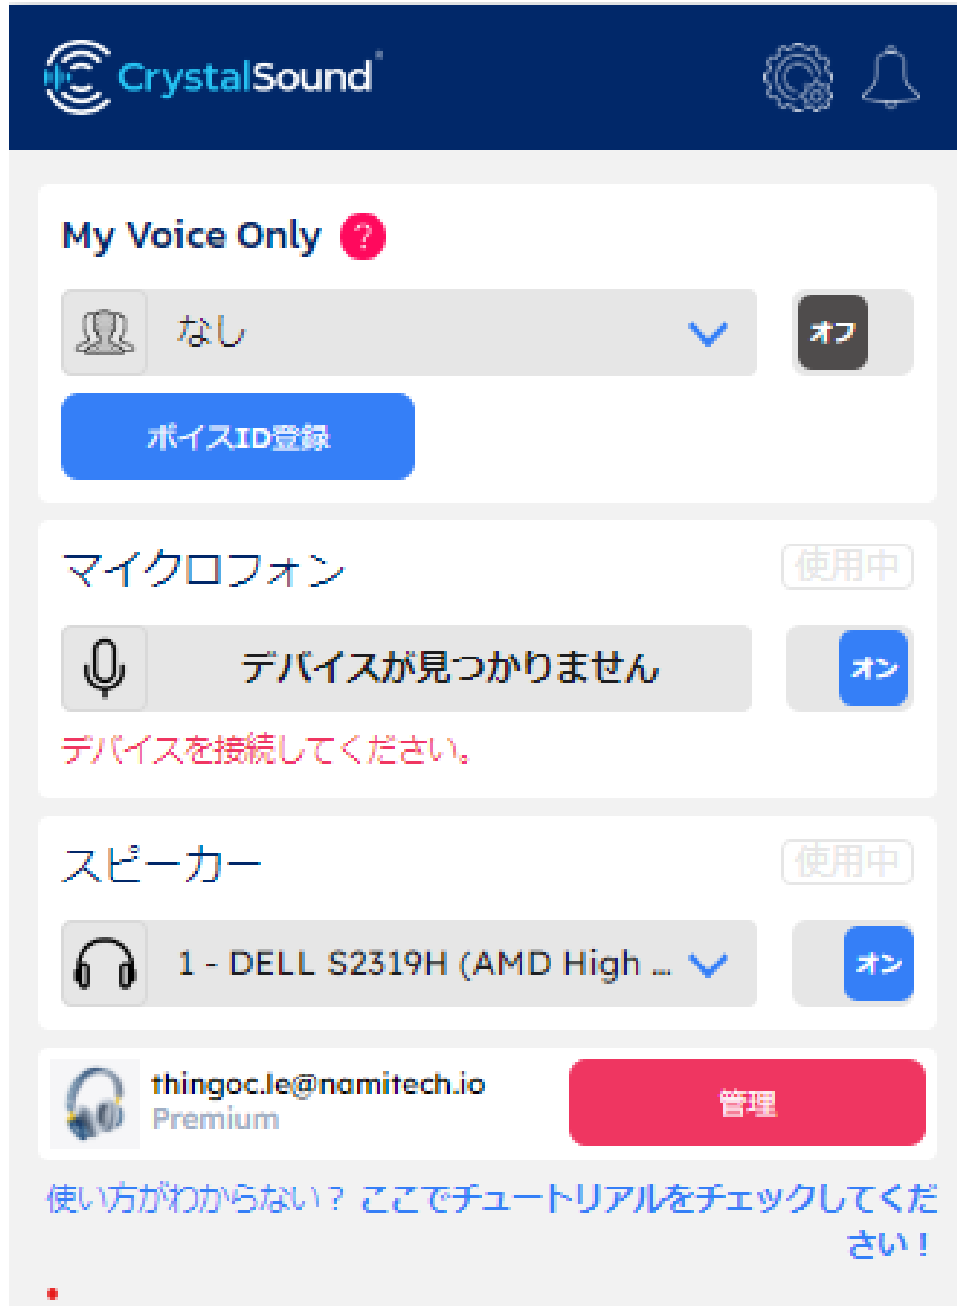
CrystalSound

My Voice Only ?

なし

オフ

ボイスID登録

マイクロフォン

使用中

デバイスが見つかりません

オン

デバイスを接続してください。

スピーカー

使用中

1 - DELL S2319H (AMD High ...

オン

thingoc.le@namitech.io
Premium

管理

使い方がわからない？ ここでチュートリアルをチェックしてください！